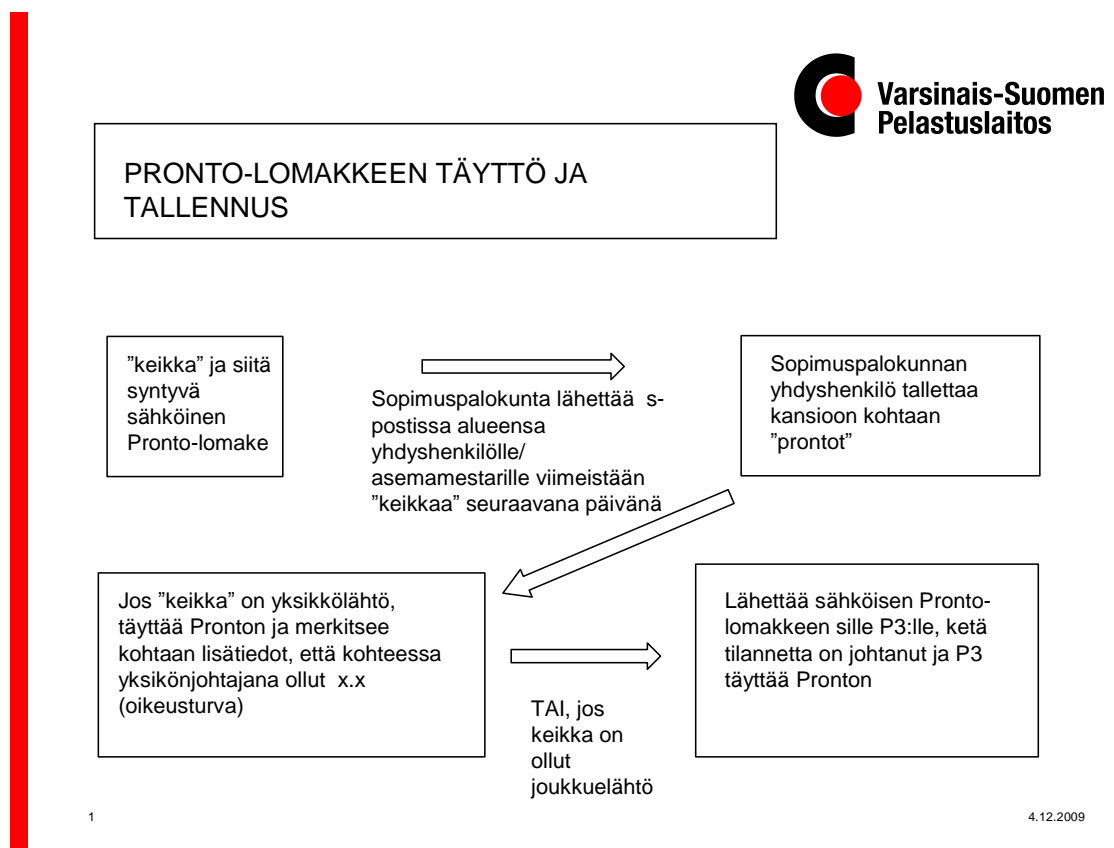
Varsinais-Suomen Pelastuslaitos

PRONTO-LOMAKKEEN TÄYTTÖ JA TALLENNUS

”keikka” ja siitä syntyvä sähköinen Pronto-lomake

Sopimuspalokunta lähettää s-postissa alueensa yhdyshenkilölle/ asemamestarille viimeistään ”keikkaa” seuraavana päivänä

Sopimuspalokunnan yhdyshenkilö tallettaa kansioon kohtaan ”prontot”

Jos ”keikka” on yksikkölähtö, täyttää Pronton ja merkitsee kohtaan lisätiedot, että kohteessa yksikönjohtajana ollut x.x (oikeusturva)

TAI, jos keikka on ollut joukkuelähtö

Lähettää sähköisen Pronto-lomakkeen sille P3:lle, ketä tilannetta on johtanut ja P3 täyttää Pronton

1

4.12.2009